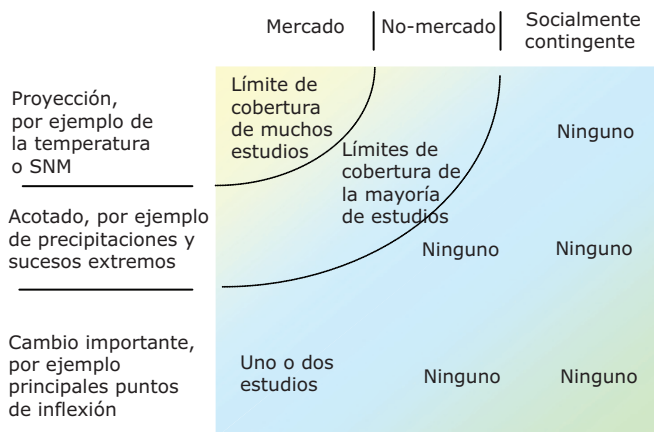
Mercado | No-mercado | Socialmente contingente

Proyección, por ejemplo de la temperatura o SNM

Acotado, por ejemplo de precipitaciones y sucesos extremos

Cambio importante, por ejemplo principales puntos de inflexión

Límite de cobertura de muchos estudios

Límites de cobertura de la mayoría de estudios

Ninguno

Ninguno

Ninguno

Uno o dos estudios

Ninguno

Ninguno